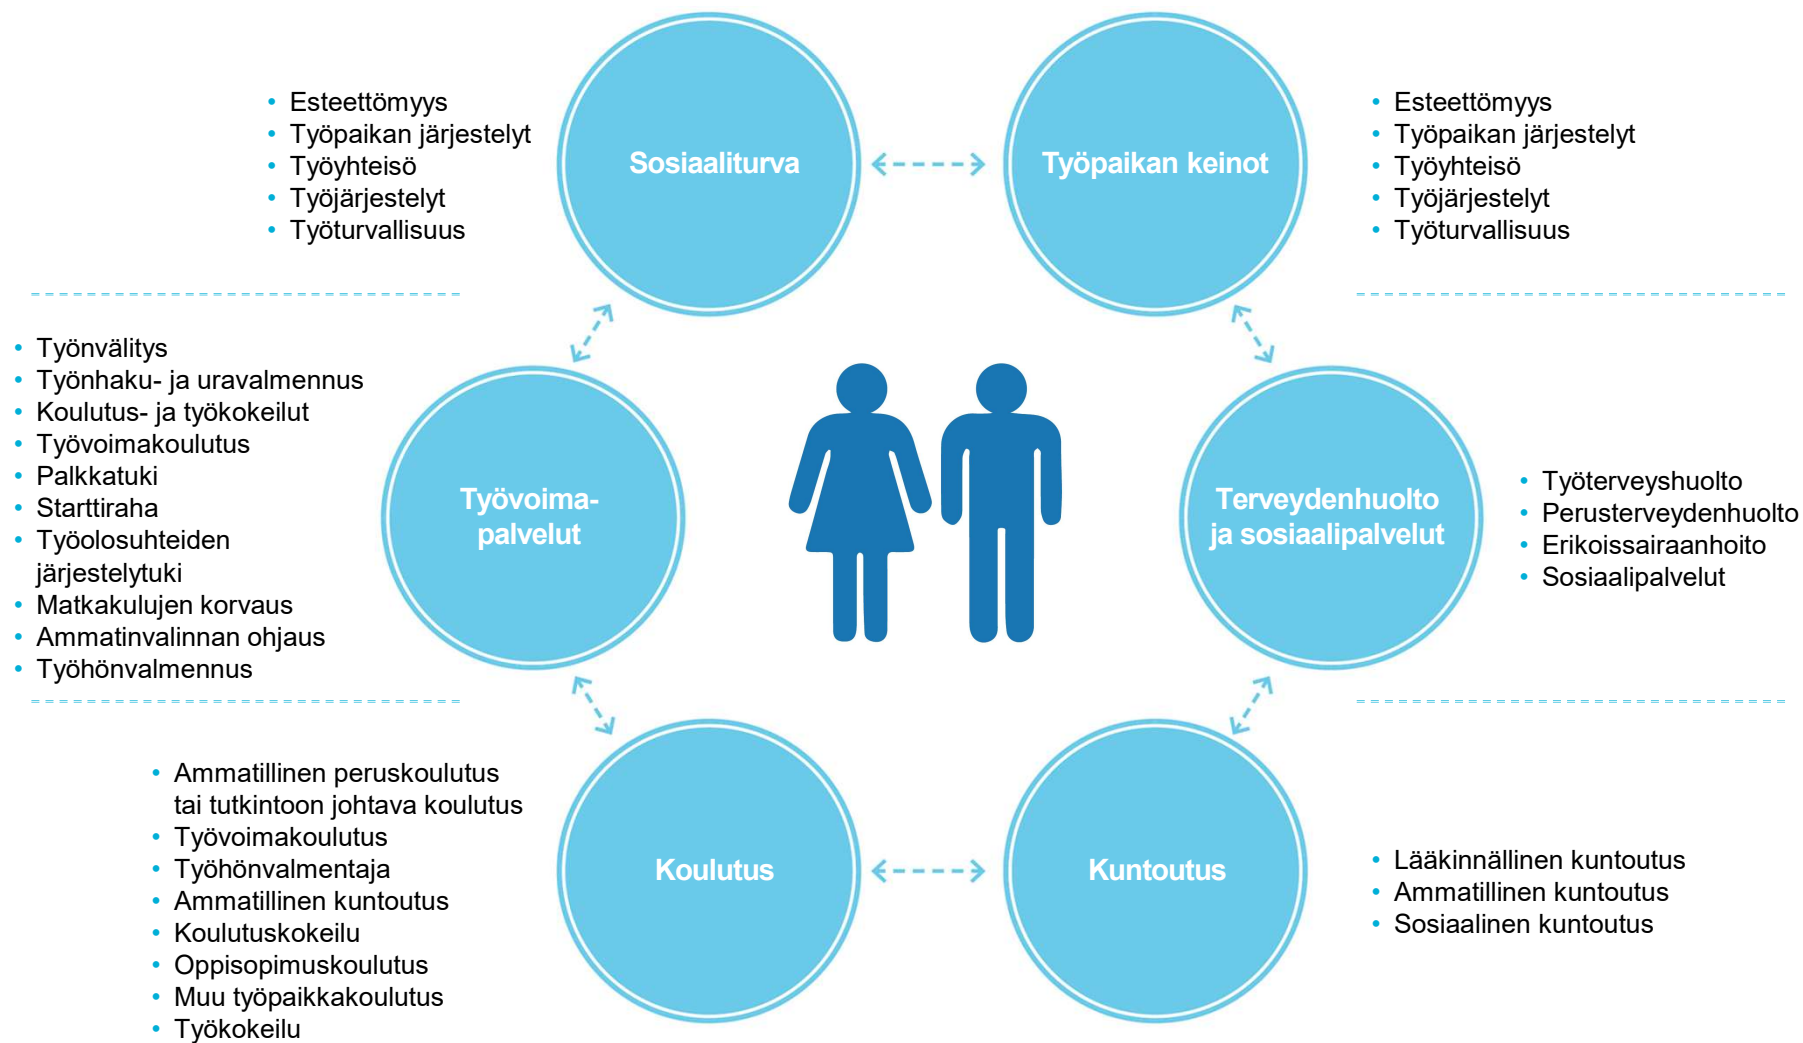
- Esteettömyys
- Työpaikan järjestelyt
- Työyhteisö
- Työjärjestelyt
- Työturvallisuus

Sosiaaliturva

Työpaikan keinot

- Esteettömyys
- Työpaikan järjestelyt
- Työyhteisö
- Työjärjestelyt
- Työturvallisuus

- Työnvälitys
- Työnhaku- ja uravalmennus
- Koulutus- ja työkokeilut
- Työvoimakoulutus
- Palkkatuki
- Starttiraha
- Työolosuhteiden järjestelytuki
- Matkakulujen korvaus
- Ammatinvalinnan ohjaus
- Työhönvalmennus

Työvoima-palvelut

Terveydenhuolto ja sosiaalipalvelut

- Työterveyshuolto
- Perusterveydenhuolto
- Erikoissairaanhoito
- Sosiaalipalvelut

- Ammatillinen peruskoulutus tai tutkintoon johtava koulutus
- Työvoimakoulutus
- Työhönvalmentaja
- Ammatillinen kuntoutus
- Koulutuskokeilu
- Oppisopimuskoulutus
- Muu työpaikkakoulutus
- Työkokeilu

Koulutus

Kuntoutus

- Lääkinnällinen kuntoutus
- Ammatillinen kuntoutus
- Sosiaalinen kuntoutus